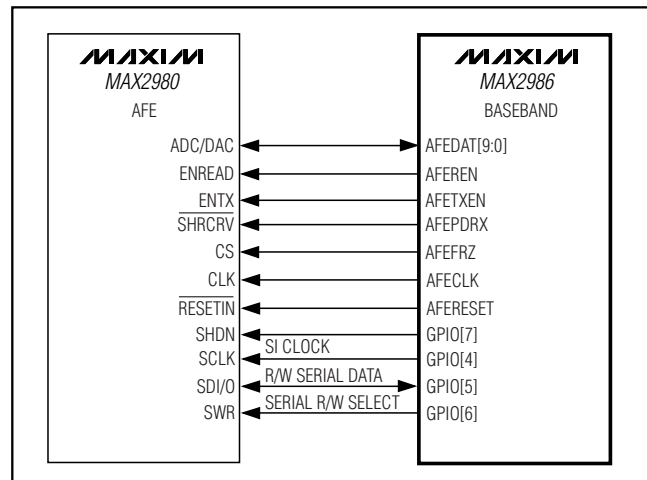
MAXIM
MAX2980
AFE

MAXIM
MAX2986
BASEBAND

ADC/DAC
ENREAD
ENTX
$\overline{SHRCRV}$
CS
CLK
$\overline{RESETIN}$
SHDN
SCLK
SDI/O
SWR

SI CLOCK
R/W SERIAL DATA
SERIAL R/W SELECT

AFEDAT[9:0]
AFEREN
AFETXEN
AFEPDRX
AFEFRZ
AFECLK
AFERESET
GPIO[7]
GPIO[4]
GPIO[5]
GPIO[6]